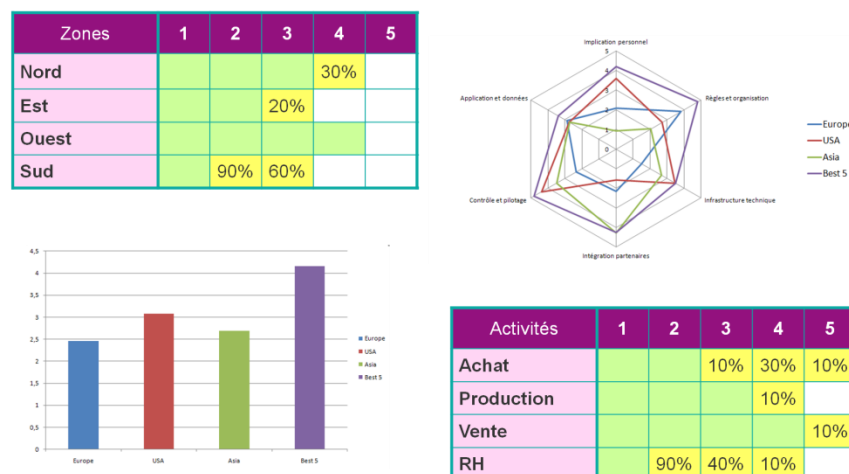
| Zones | 1 | 2 | 3 | 4 | 5 |
|---|---|---|---|---|---|
| Nord | | | | 30% | |
| Est | | | 20% | | |
| Ouest | | | | | |
| Sud | | 90% | 60% | | |

Implication personnel
Règles et organisation
Infrastructure technique
Intégration partenaires
Contrôle et pilotage
Application et données
5
4
3
2
1
0

Europe
USA
Asia
Best 5

4,5
4
3,5
3
2,5
2
1,5
1
0,5
0
Europe
USA
Asia
Best 5

Europe
USA
Asia
Best 5

| Activités | 1 | 2 | 3 | 4 | 5 |
|---|---|---|---|---|---|
| Achat | | | 10% | 30% | 10% |
| Production | | | | 10% | |
| Vente | | | | | 10% |
| RH | | 90% | 40% | 10% | |